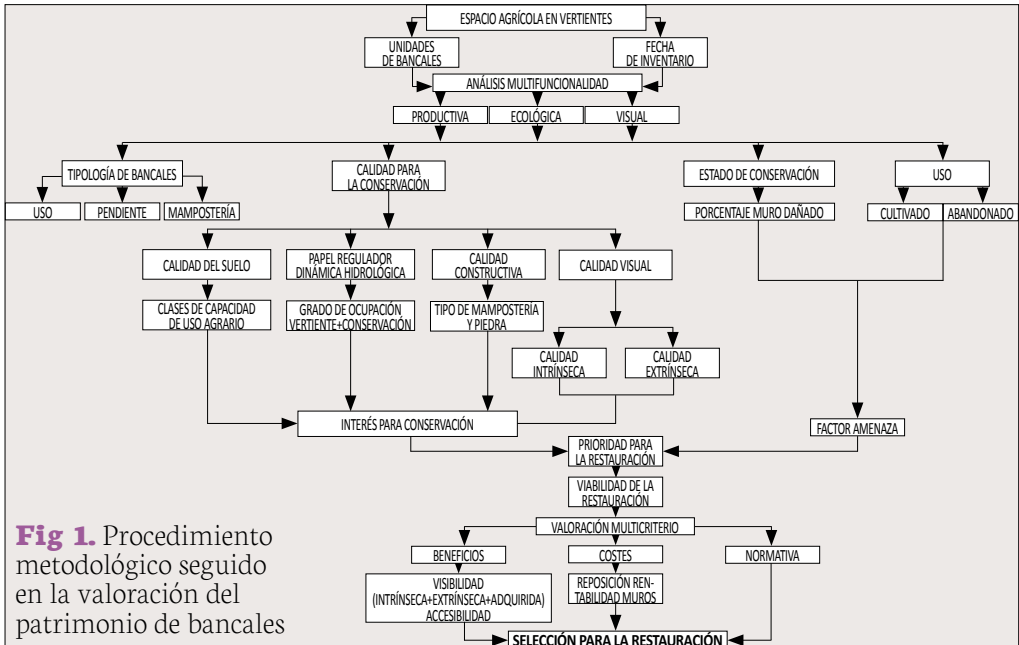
ESPACIO AGRÍCOLA EN VERTIENTES

UNIDADES DE BANCALES

FECHA DE INVENTARIO

ANÁLISIS MULTIFUNCIONALIDAD

PRODUCTIVA

ECOLÓGICA

VISUAL

TIPOLOGÍA DE BANCALES

USO

PENDIENTE

MAMPOSTERÍA

CALIDAD PARA LA CONSERVACIÓN

ESTADO DE CONSERVACIÓN

PORCENTAJE MURO DAÑADO

USO

CULTIVADO

ABANDONADO

CALIDAD DEL SUELO

CLASES DE CAPACIDAD DE USO AGRARIO

PAPEL REGULADOR DINÁMICA HIDROLÓGICA

GRADO DE OCUPACIÓN VERTIENTE+CONSERVACIÓN

CALIDAD CONSTRUCTIVA

TIPO DE MAMPOSTERÍA Y PIEDRA

CALIDAD VISUAL

CALIDAD INTRÍNSECA

CALIDAD EXTRÍNSECA

INTERÉS PARA CONSERVACIÓN

FACTOR AMENAZA

PRIORIDAD PARA LA RESTAURACIÓN

VIABILIDAD DE LA RESTAURACIÓN

VALORACIÓN MULTICRITERIO

BENEFICIOS

COSTES

NORMATIVA

VISIBILIDAD (INTRÍNSECA+EXTRÍNSECA+ADQUIRIDA) ACCESIBILIDAD

REPOSICIÓN RENTABILIDAD MUROS

SELECCIÓN PARA LA RESTAURACIÓN

**Fig 1.** Procedimiento metodológico seguido en la valoración del patrimonio de bancales